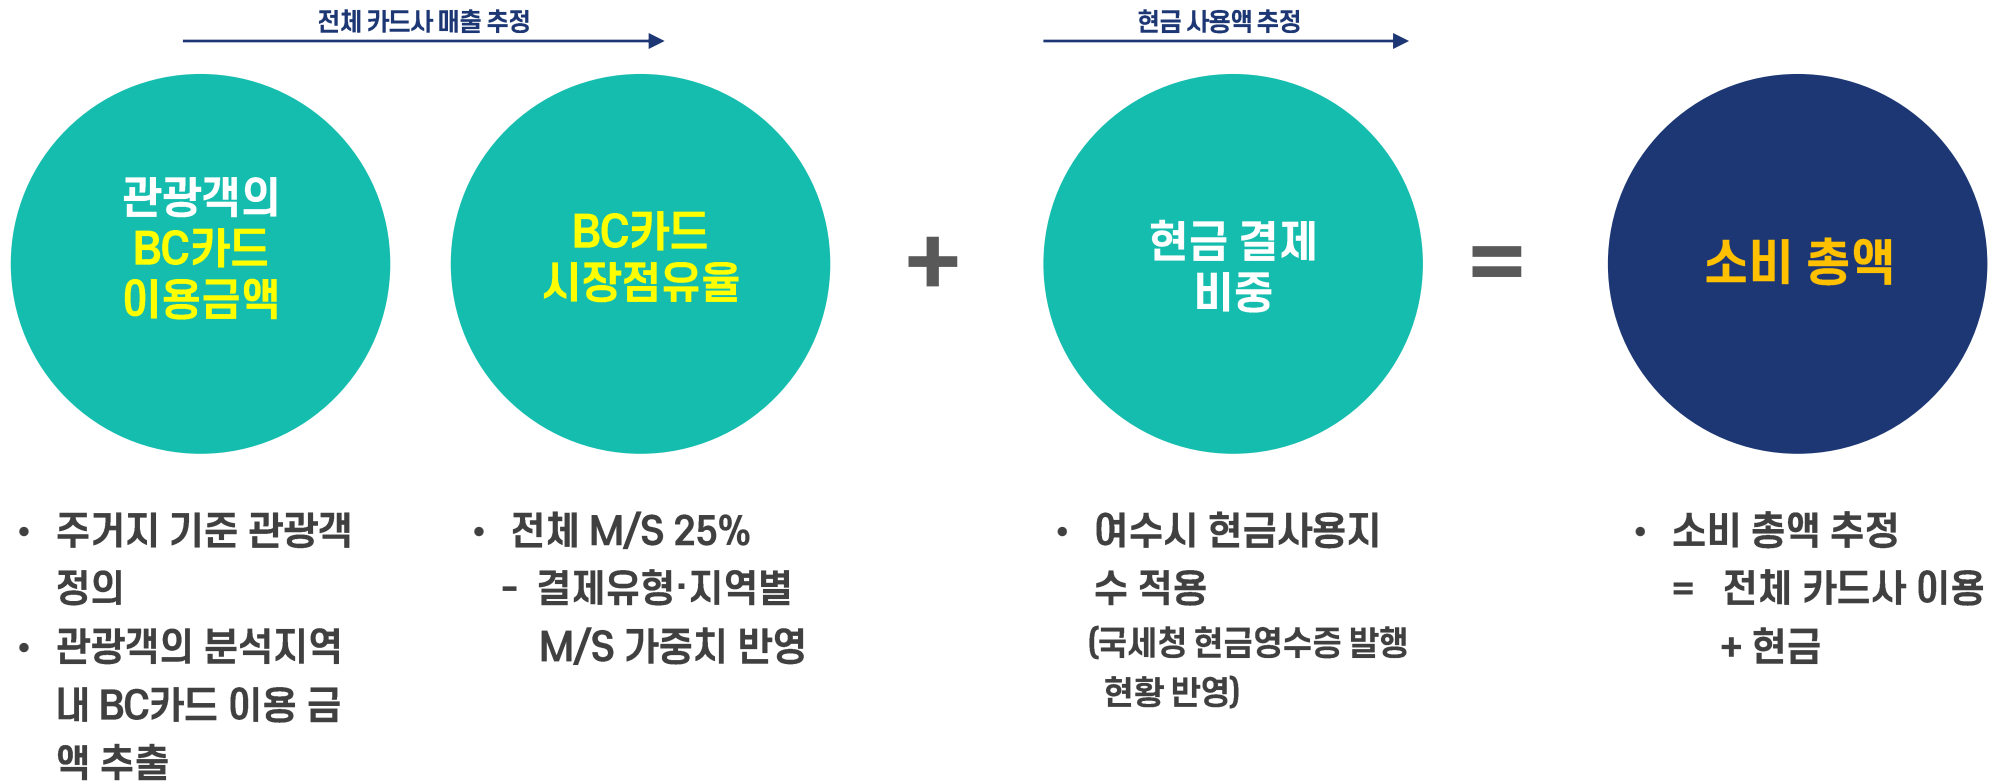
전체 카드사 매출 추정

현금 사용액 추정

관광객의
BC카드
이용금액

BC카드
시장점유율

+

현금 결제
비중

=

소비 총액

• 주거지 기준 관광객 정의
• 관광객의 분석지역 내 BC카드 이용 금액 추출

• 전체 M/S 25%
- 결제유형·지역별 M/S 가중치 반영

• 여수시 현금사용지수 적용
(국세청 현금영수증 발행 현황 반영)

• 소비 총액 추정
= 전체 카드사 이용 + 현금